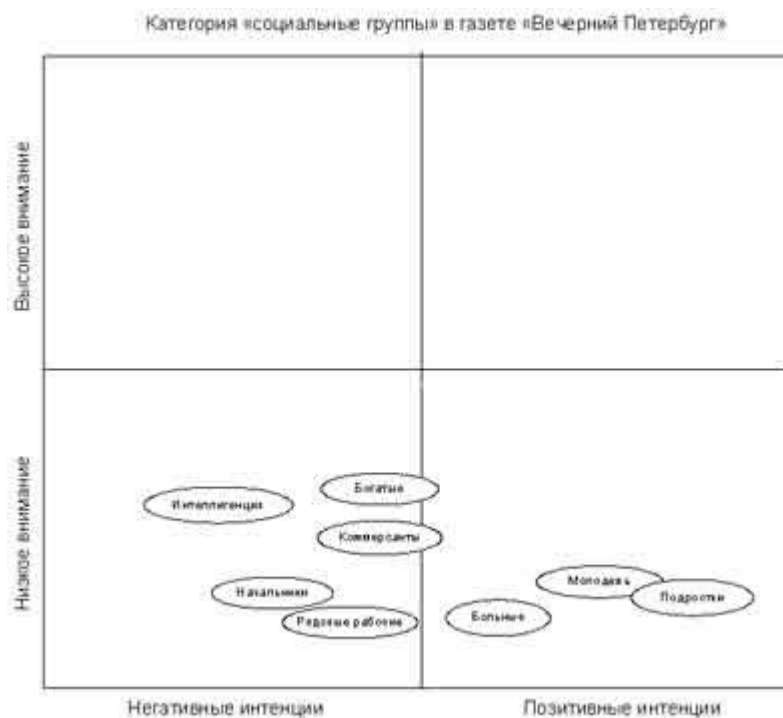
Категория «социальные группы» в газете «Вечерний Петербург»

Высокое внимание

Низкое внимание

Богатые

Интеллигенция

Коммерсанты

Молодежь

Начальники

Подростки

Больные

Рядовые рабочие

Негативные интенции

Позитивные интенции